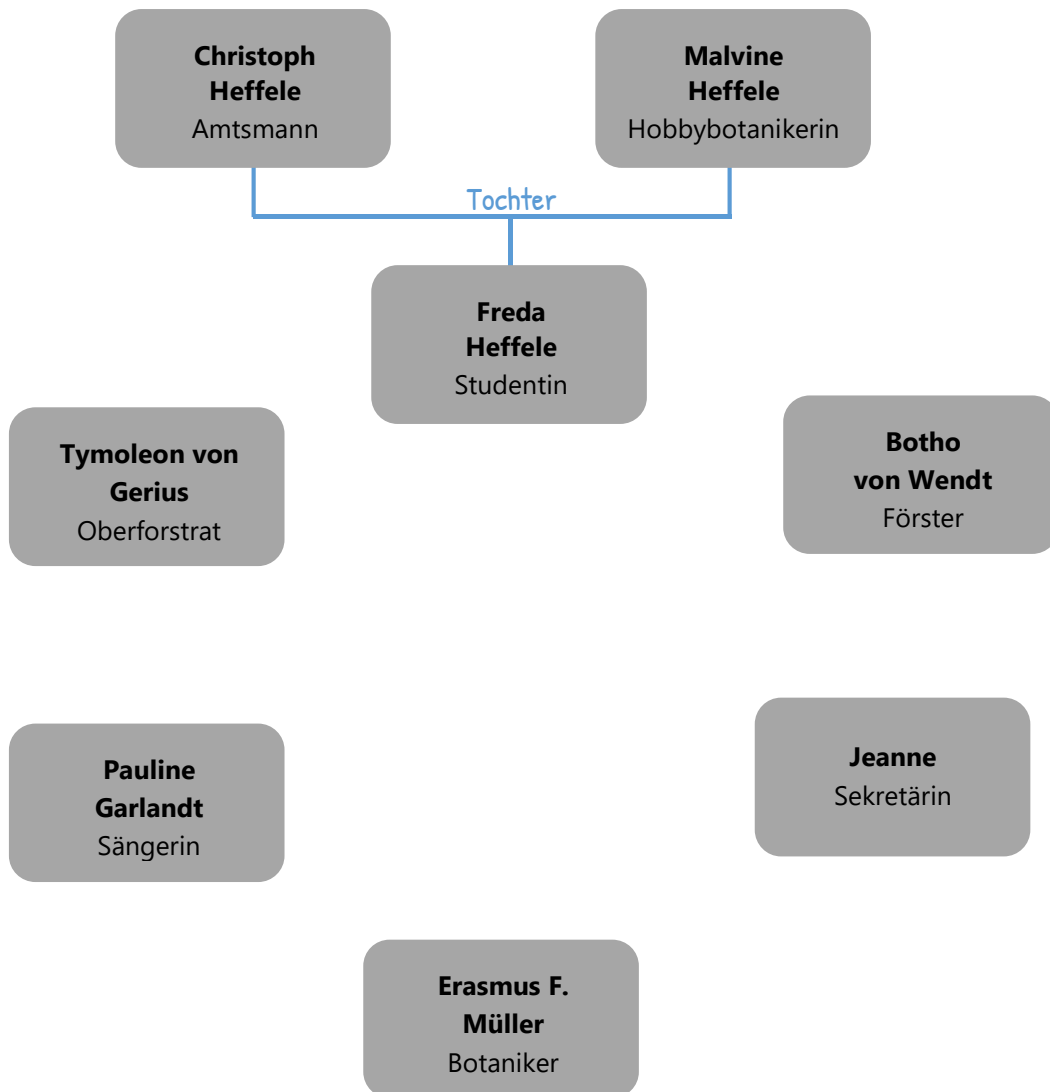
**Christoph Heffele**
Amtsmann

**Malvine Heffele**
Hobbybotanikerin

Tochter

**Freda Heffele**
Studentin

**Tymoleon von Gerius**
Oberforstrat

**Botho von Wendt**
Förster

**Pauline Garlandt**
Sängerin

**Jeanne**
Sekretärin

**Erasmus F. Müller**
Botaniker